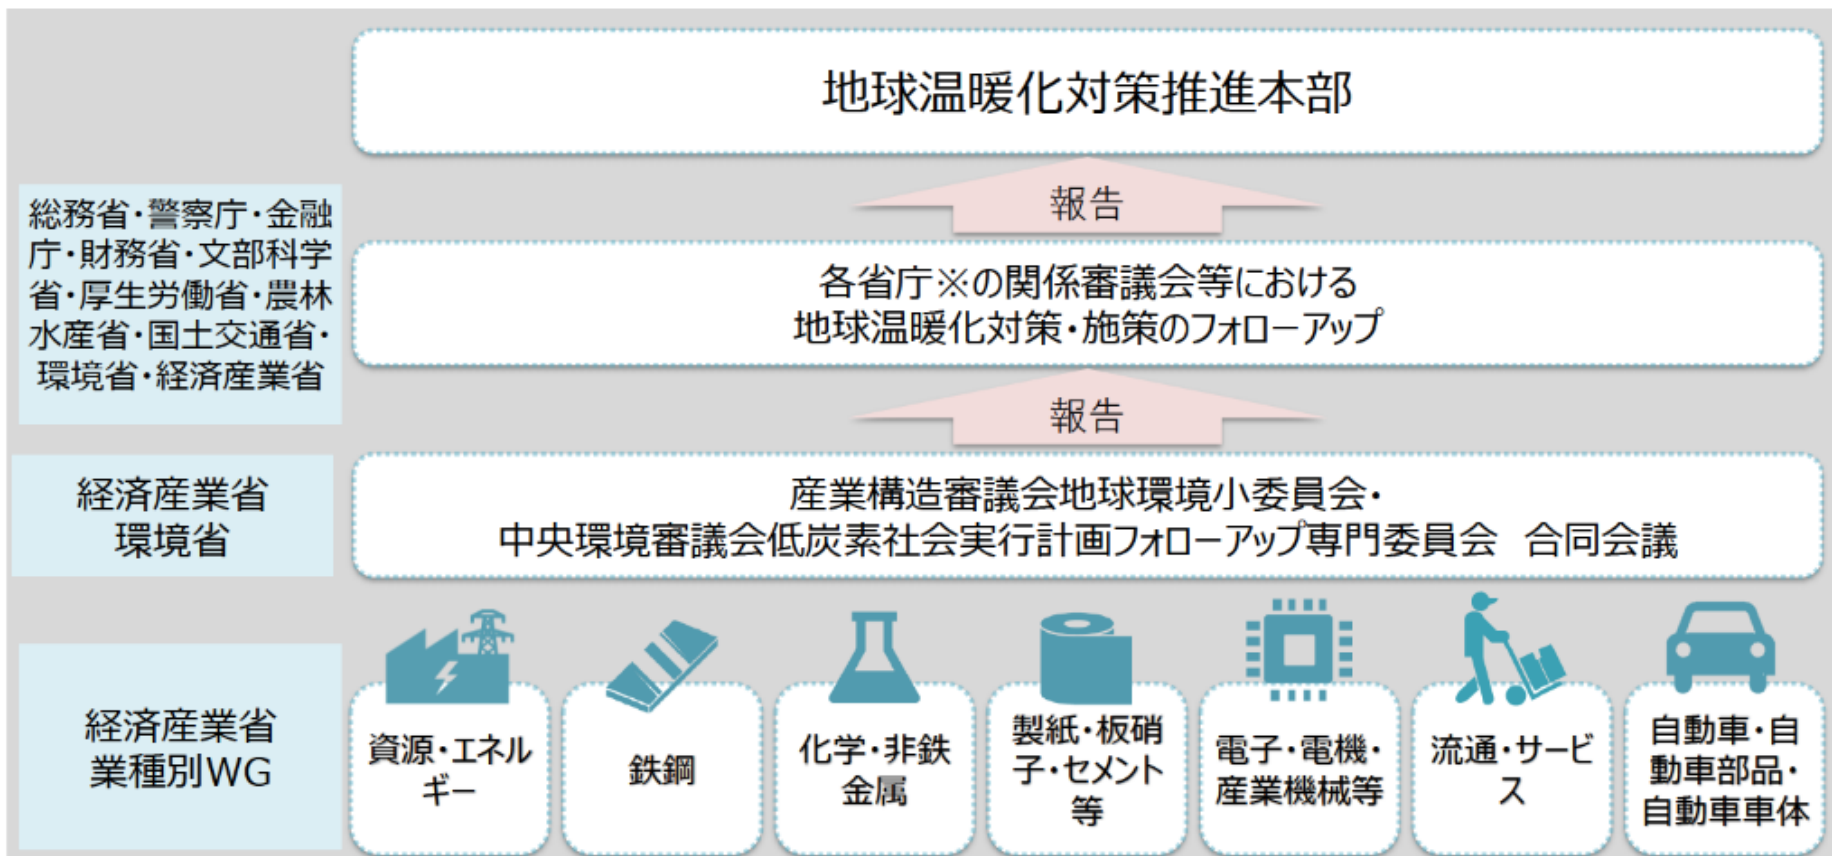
地球温暖化対策推進本部

報告

総務省・警察庁・金融庁・財務省・文部科学省・厚生労働省・農林水産省・国土交通省・環境省・経済産業省

各省庁※の関係審議会等における
地球温暖化対策・施策のフォローアップ

報告

経済産業省
環境省

産業構造審議会地球環境小委員会・
中央環境審議会低炭素社会実行計画フォローアップ専門委員会　合同会議

経済産業省
業種別WG

資源・エネルギー

鉄鋼

化学・非鉄金属

製紙・板硝子・セメント等

電子・電機・産業機械等

流通・サービス

自動車・自動車部品・自動車車体